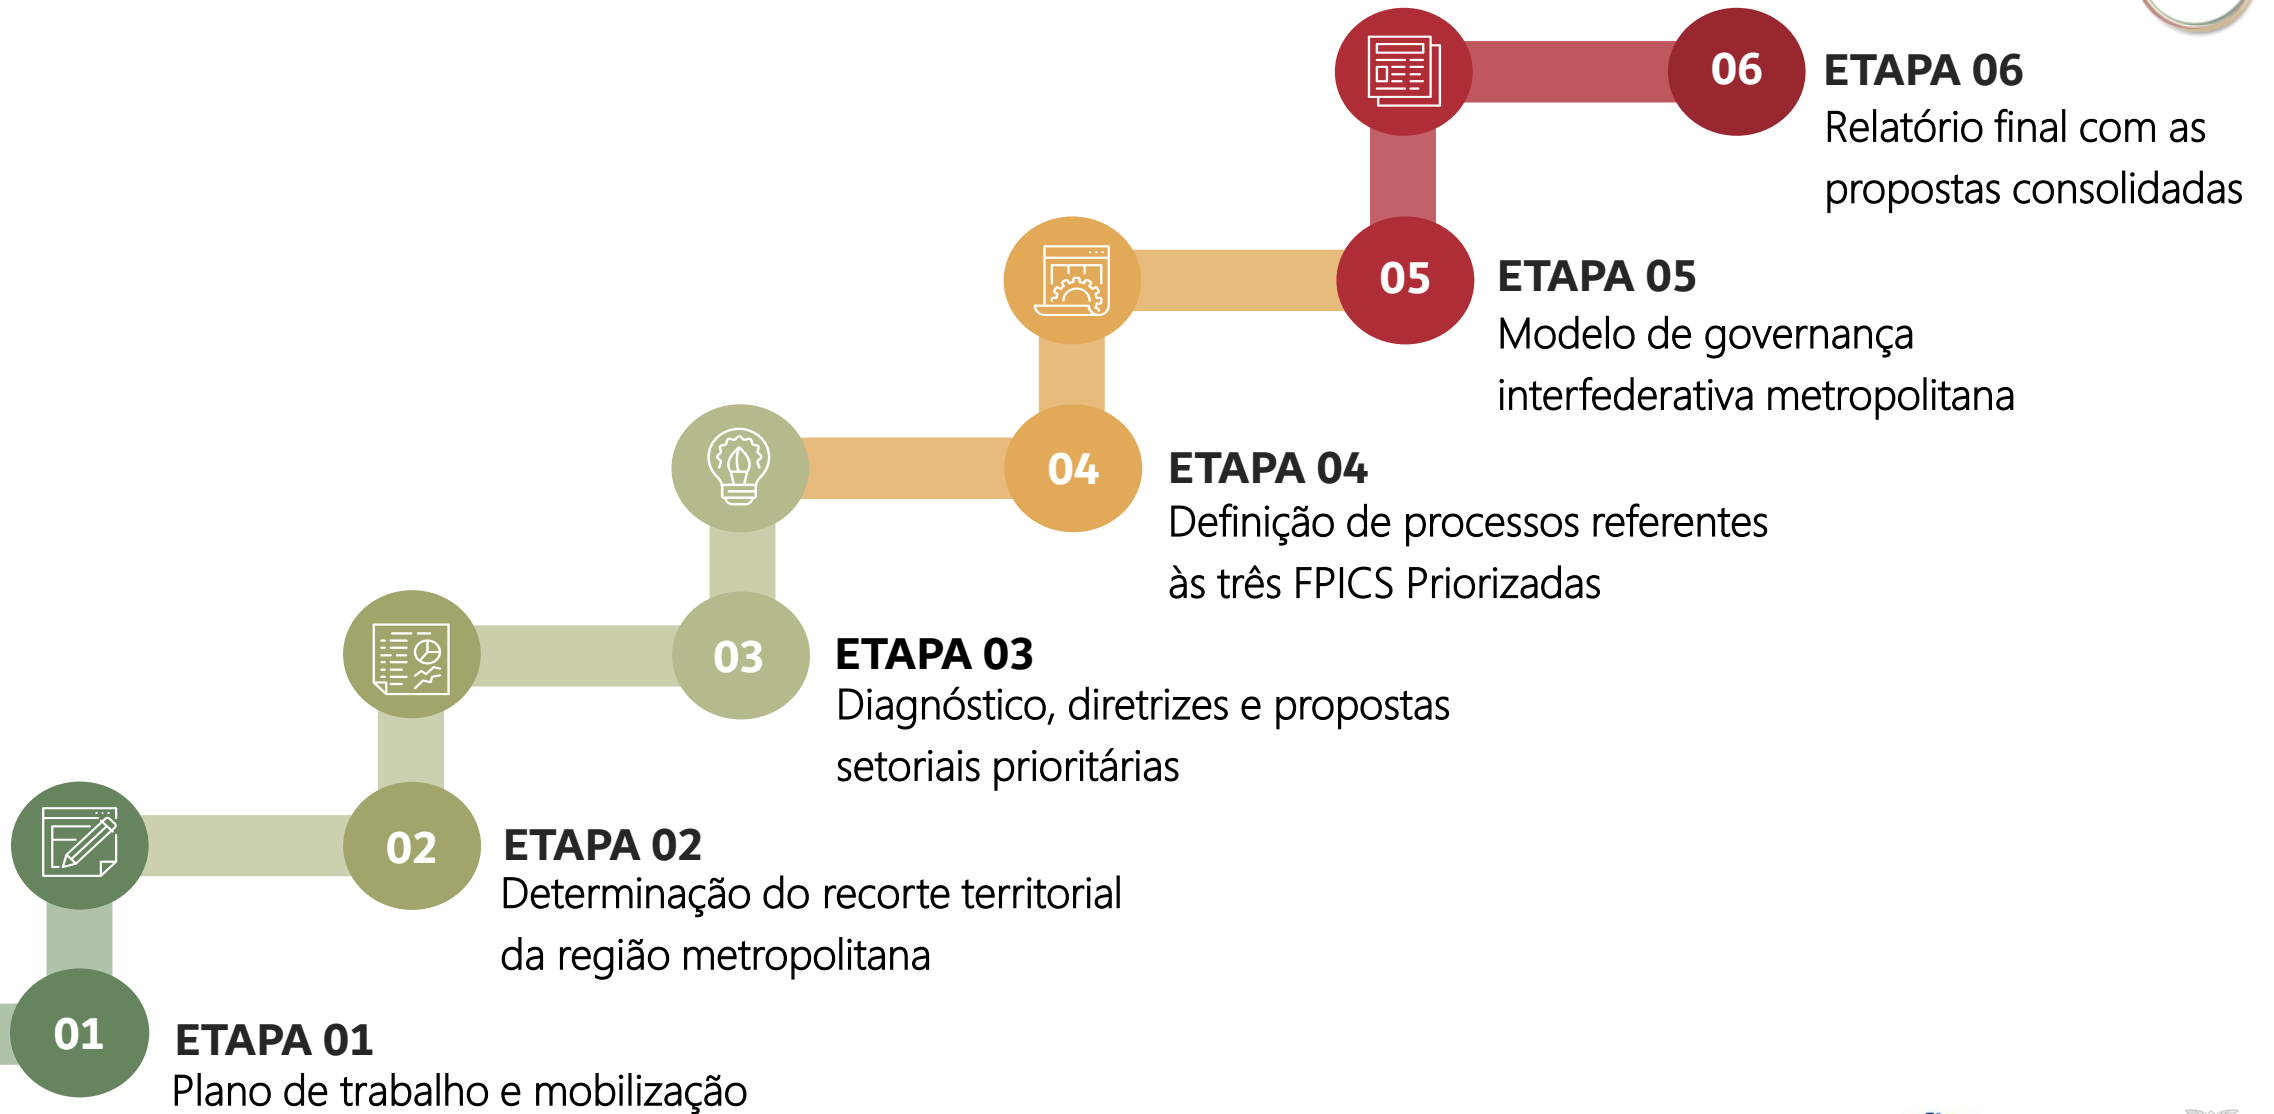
06
ETAPA 06
Relatório final com as propostas consolidadas

05
ETAPA 05
Modelo de governança interfederativa metropolitana

04
ETAPA 04
Definição de processos referentes às três FPICS Priorizadas

03
ETAPA 03
Diagnóstico, diretrizes e propostas setoriais prioritárias

02
ETAPA 02
Determinação do recorte territorial da região metropolitana

01
ETAPA 01
Plano de trabalho e mobilização